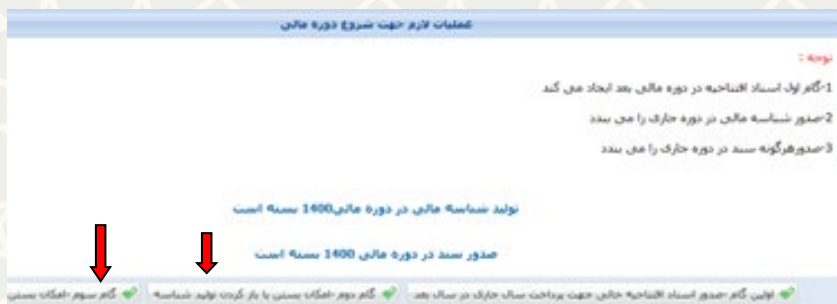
عملیات لازم جهت شروع دوره مالی

توجه :

1-گام اول اسناد افتتاحیه در دوره مالی بعد ایجاد می کند

2-صدور شناسه مالی در دوره جاری را می بندد

3-صدورهرگونه سند در دوره جاری را می بندد

تولید شناسه مالی در دوره مالی1400 بسته است

صدور سند در دوره مالی 1400 بسته است

اولین گام صدور اسناد افتتاحیه خالی جهت پرداخت سال جاری در سال بعد

گام دوم امکان بستن یا باز کردن تولید شناسه

گام سوم امکان بستن